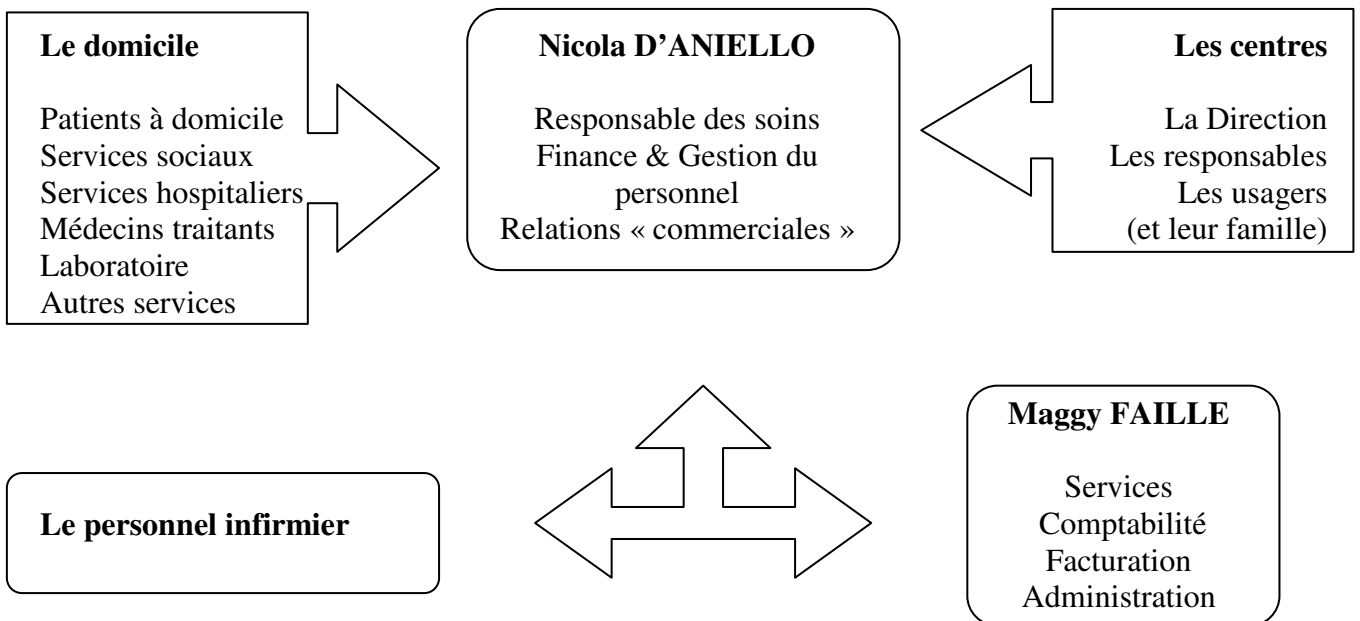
Le domicile

Patients à domicile
Services sociaux
Services hospitaliers
Médecins traitants
Laboratoire
Autres services

Nicola D'ANIELLO

Responsable des soins
Finance & Gestion du personnel
Relations « commerciales »

Les centres

La Direction
Les responsables
Les usagers
(et leur famille)

Le personnel infirmier

Maggy FAILLE

Services
Comptabilité
Facturation
Administration